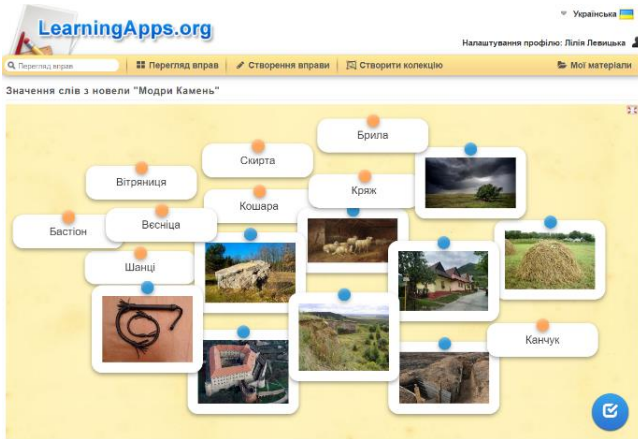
LearningApps.org

Українська

Налаштування профілю: Лілія Левицька

Перегляд вправ

Перегляд вправ | Створення вправи | Створити колекцію | Мої матеріали

Значення слів з новели "Модри Камень"

Брила

Скирта

Вітряниця

Кряж

Кошара

Бастіон

Весніца

Шанці

Канчук